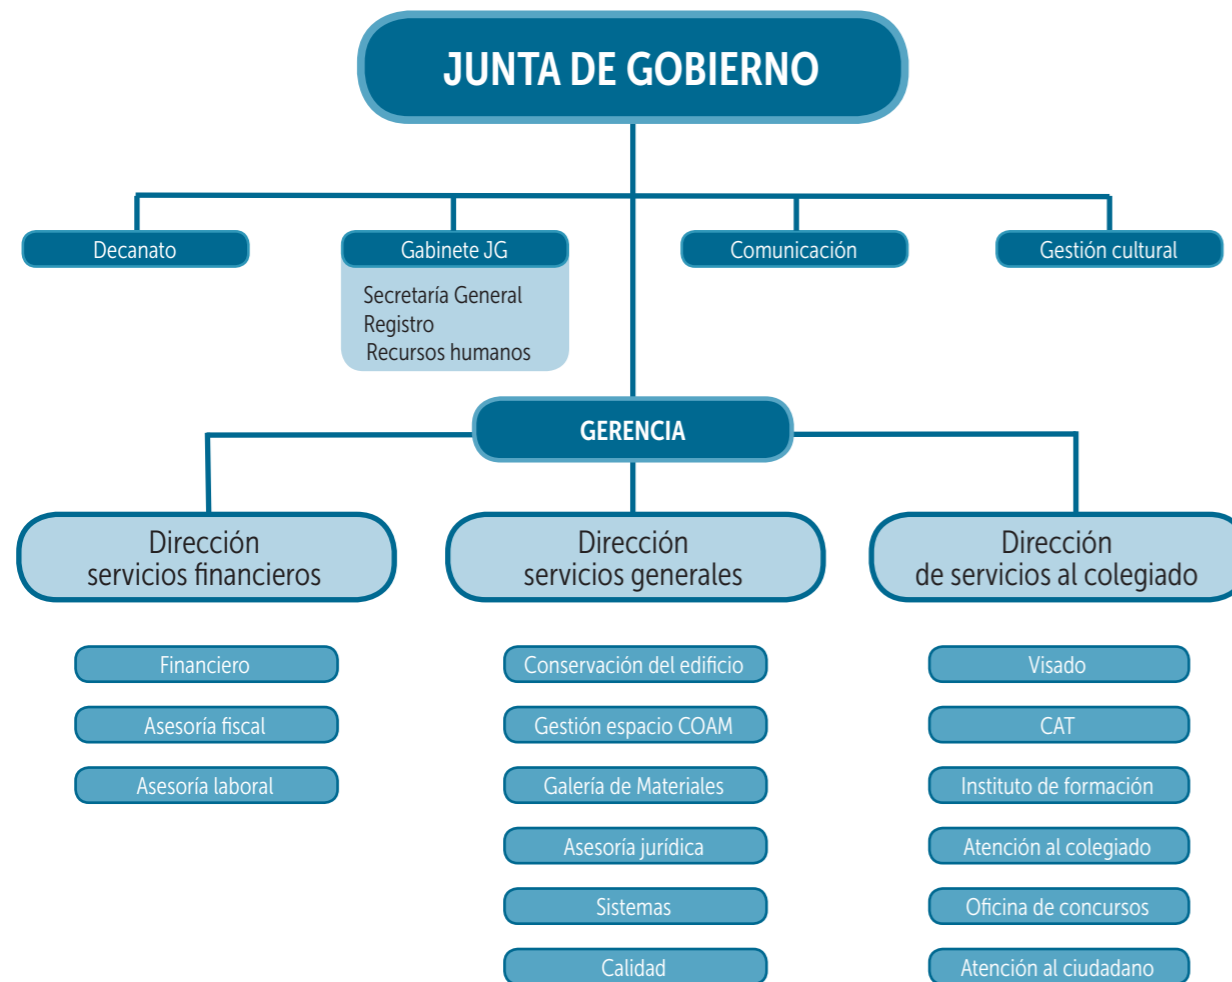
JUNTA DE GOBIERNO

Decanato

Gabinete JG

Secretaría General
Registro
Recursos humanos

Comunicación

Gestión cultural

GERENCIA

Dirección servicios financieros

Dirección servicios generales

Dirección de servicios al colegiado

Financiero

Asesoría fiscal

Asesoría laboral

Conservación del edificio

Gestión espacio COAM

Galería de Materiales

Asesoría jurídica

Sistemas

Calidad

Visado

CAT

Instituto de formación

Atención al colegiado

Oficina de concursos

Atención al ciudadano